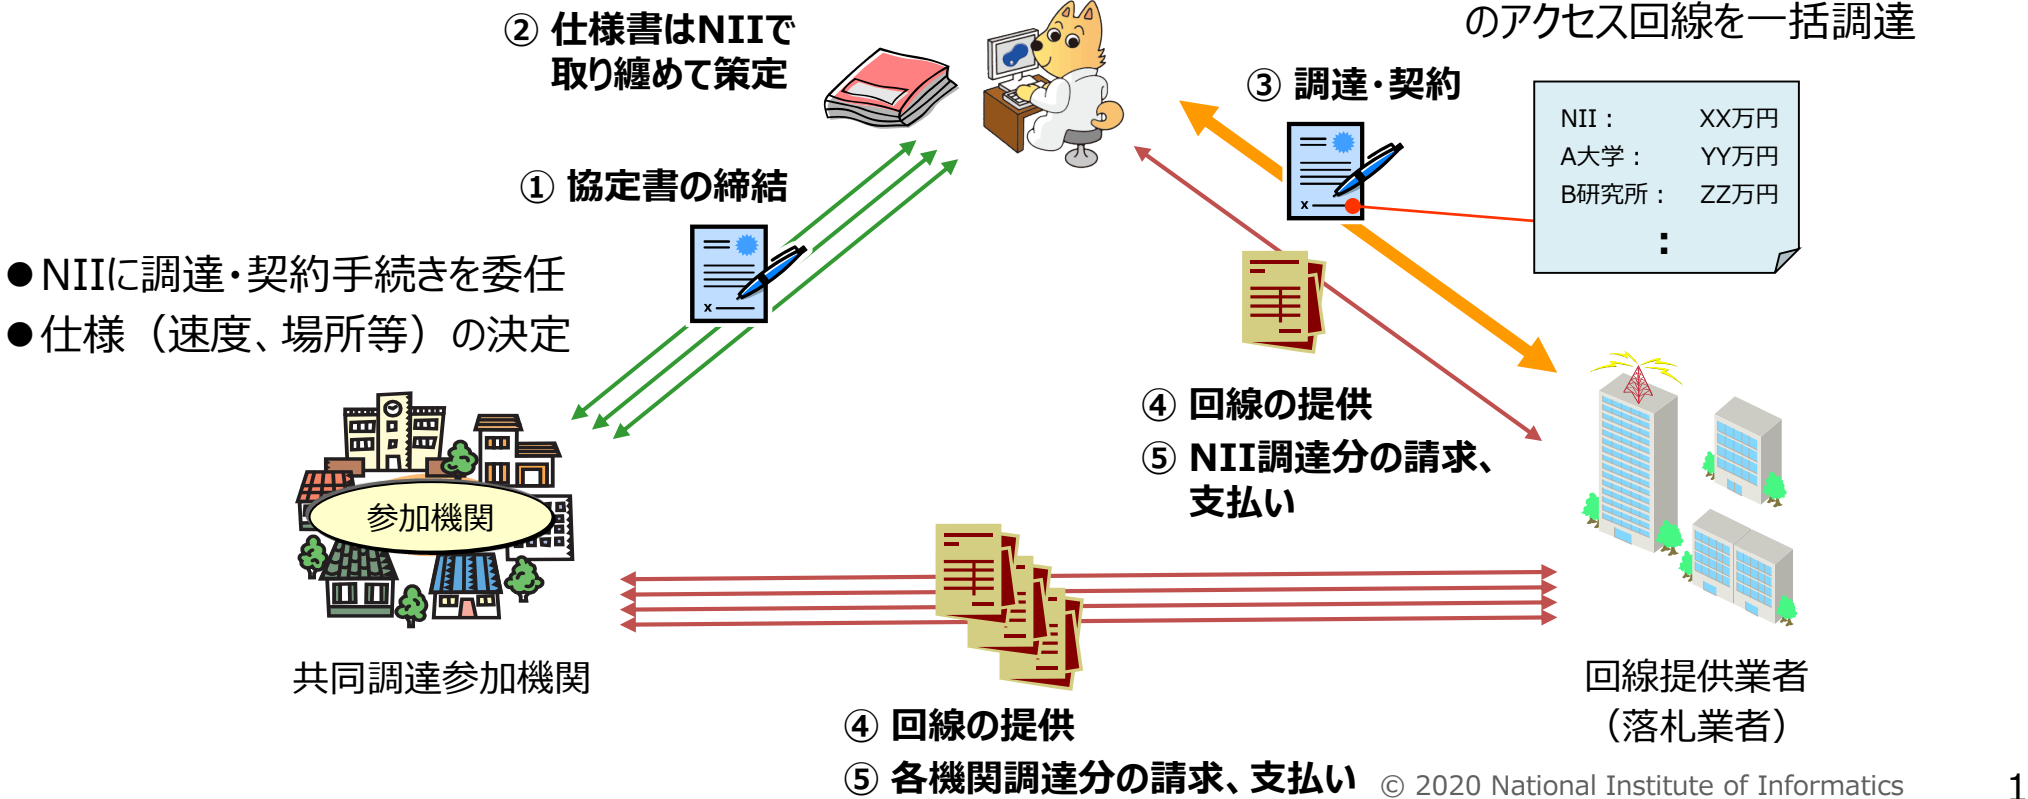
のアクセス回線を一括調達

② 仕様書はNIIで取り纏めて策定

③ 調達・契約

| NII： | XX万円 |
|---|---|
| A大学： | YY万円 |
| B研究所： | ZZ万円 |
| ： | |

① 協定書の締結

●NIIに調達・契約手続きを委任
●仕様（速度、場所等）の決定

④ 回線の提供
⑤ NII調達分の請求、支払い

参加機関

共同調達参加機関

回線提供業者
（落札業者）

④ 回線の提供
⑤ 各機関調達分の請求、支払い

© 2020 National Institute of Informatics

1